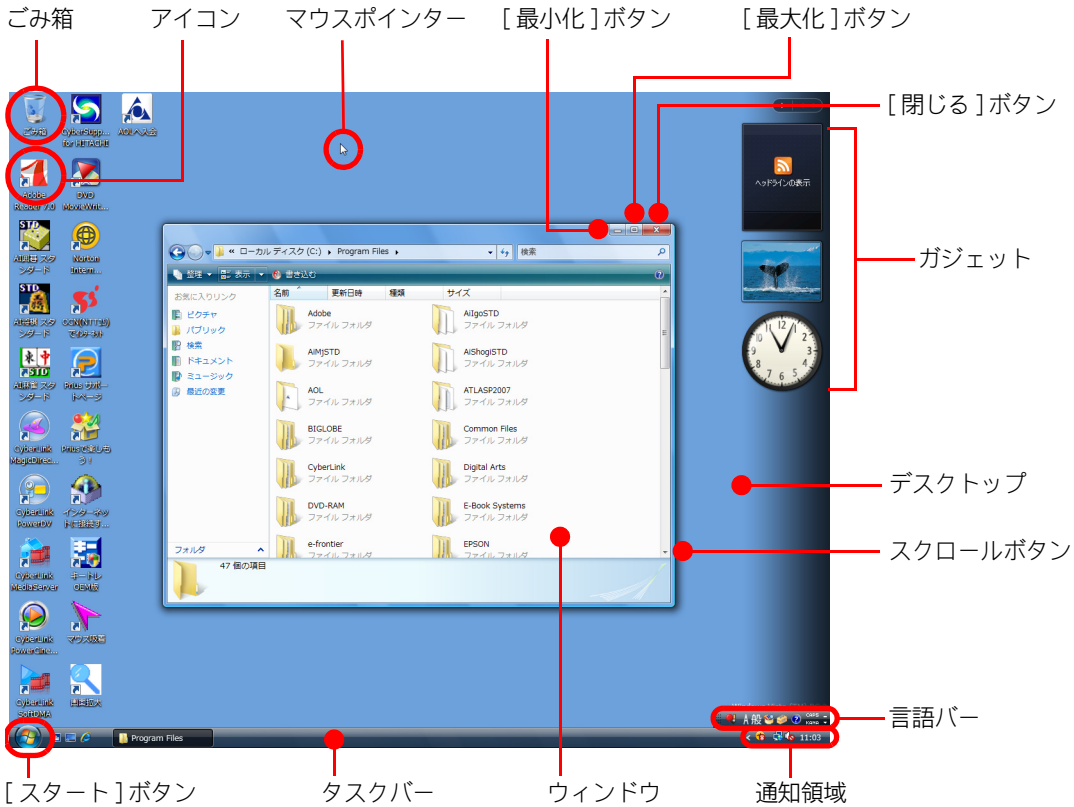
ごみ箱
アイコン
マウスポインター
[ 最小化 ] ボタン
[ 最大化 ] ボタン
[ 閉じる ] ボタン
ガジェット
デスクトップ
スクロールボタン
言語バー
通知領域
ウィンドウ
タスクバー
[ スタート ] ボタン

ごみ箱
CyberSupport for HITACHI
AOLへ入会
Adobe Reader 7.0
DVD MovieWrit...
AI囲碁 スタンダード
Norton Intern...
AI将棋 スタンダード
OCN(NTT西)でネット
AI麻雀 スタンダード
Prius サポートページ
CyberLink MagicDirec...
Priusで遊ぼう!
CyberLink PowerDVD
インターネットに接続す...
CyberLink MediaServer
キートレ OEM版
CyberLink PowerCine...
マウス吸着
CyberLink SoftDMA
画面拡大

ヘッドラインの表示

« ローカル ディスク (C:) › Program Files ›
検索
整理
表示
書き込む
お気に入りリンク
ピクチャ
パブリック
検索
ドキュメント
ミュージック
最近の変更
フォルダ
名前
更新日時
種類
サイズ
Adobe
ファイル フォルダ
AiIgoSTD
ファイル フォルダ
AIMJSTD
ファイル フォルダ
AiShogiSTD
ファイル フォルダ
AOL
ファイル フォルダ
ATLASP2007
ファイル フォルダ
BIGLOBE
ファイル フォルダ
Common Files
ファイル フォルダ
CyberLink
ファイル フォルダ
Digital Arts
ファイル フォルダ
DVD-RAM
ファイル フォルダ
E-Book Systems
ファイル フォルダ
e-frontier
ファイル フォルダ
EPSON
ファイル フォルダ
47 個の項目

Program Files
A般
11:03